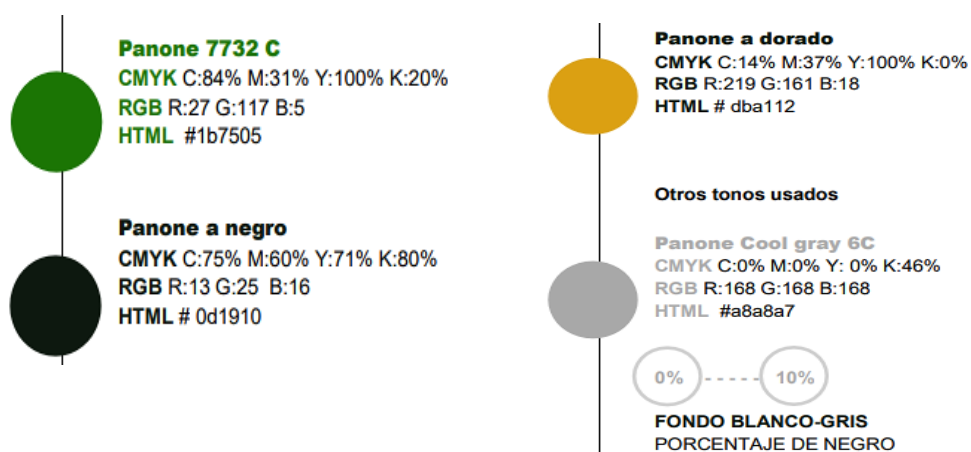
Panone 7732 C
CMYK C:84% M:31% Y:100% K:20%
RGB R:27 G:117 B:5
HTML #1b7505

Panone a negro
CMYK C:75% M:60% Y:71% K:80%
RGB R:13 G:25 B:16
HTML # 0d1910

Panone a dorado
CMYK C:14% M:37% Y:100% K:0%
RGB R:219 G:161 B:18
HTML # dba112

Otros tonos usados

Panone Cool gray 6C
CMYK C:0% M:0% Y: 0% K:46%
RGB R:168 G:168 B:168
HTML #a8a8a7

0% 10%

FONDO BLANCO-GRIS
PORCENTAJE DE NEGRO